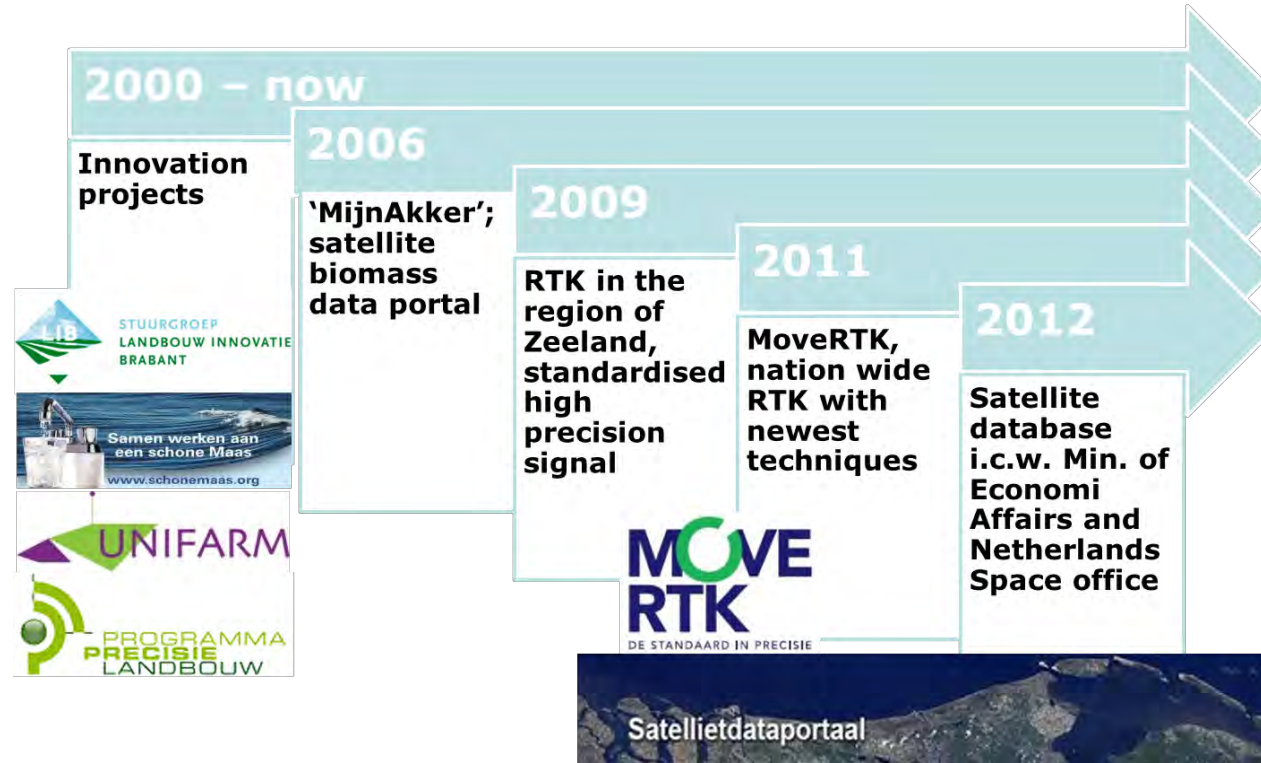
2000 – now

Innovation projects

2006

'MijnAkker'; satellite biomass data portal

2009

RTK in the region of Zeeland, standardised high precision signal

2011

MoveRTK, nation wide RTK with newest techniques

2012

Satellite database i.c.w. Min. of Economi Affairs and Netherlands Space office

LIB STUURGROEP LANDBOUW INNOVATIE BRABANT

Samen werken aan een schone Maas
www.schonemaas.org

UNIFARM

PROGRAMMA PRECISIE LANDBOUW

MOVE RTK
DE STANDAARD IN PRECISIE

Satellietdataportaal